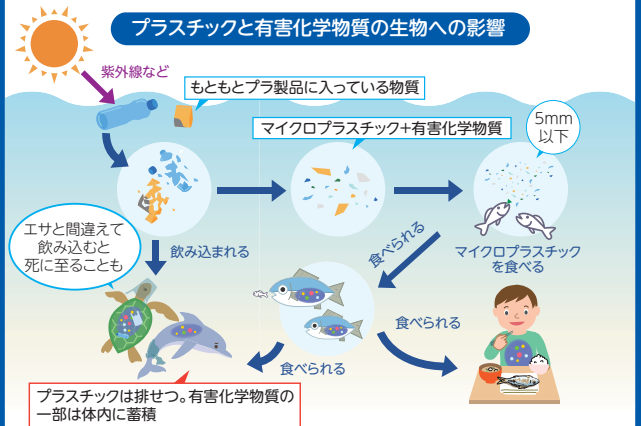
プラスチックと有害化学物質の生物への影響

紫外線など

もともとプラ製品に入っている物質

マイクロプラスチック+有害化学物質

5mm 以下

エサと間違えて飲み込むと死に至ることも

飲み込まれる

食べられる

マイクロプラスチックを食べる

食べられる

食べられる

プラスチックは排せつ。有害化学物質の一部は体内に蓄積